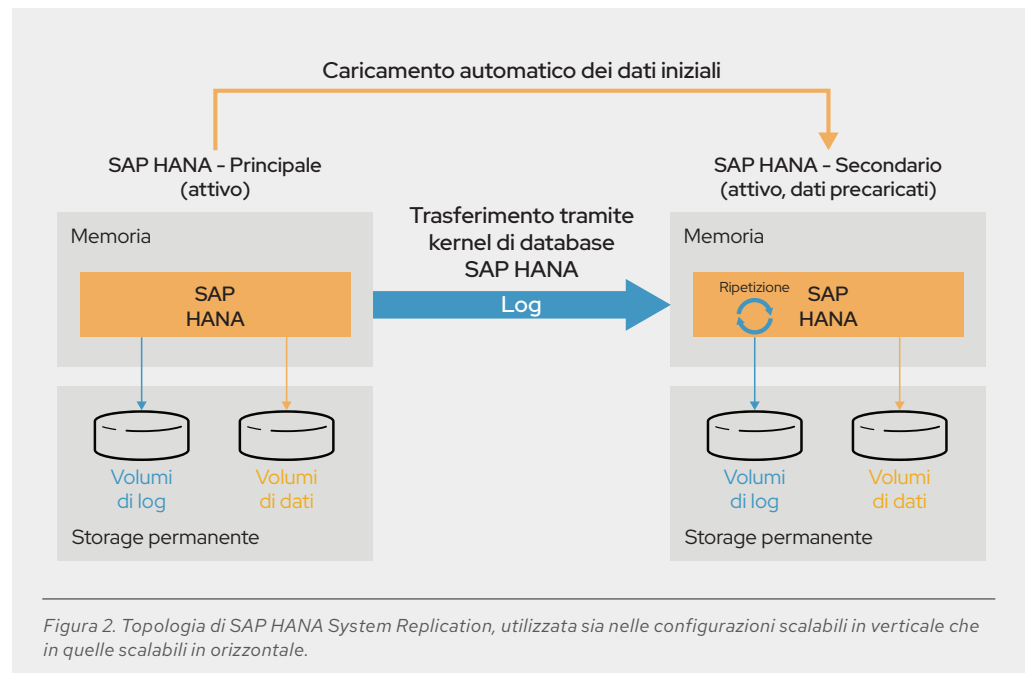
Caricamento automatico dei dati iniziali

SAP HANA - Principale
(attivo)

SAP HANA - Secondario
(attivo, dati precaricati)

Trasferimento tramite kernel di database SAP HANA

Log

Memoria

SAP HANA

Volumi di log

Volumi di dati

Storage permanente

Memoria

Ripetizione

SAP HANA

Volumi di log

Volumi di dati

Storage permanente

Figura 2. Topologia di SAP HANA System Replication, utilizzata sia nelle configurazioni scalabili in verticale che in quelle scalabili in orizzontale.